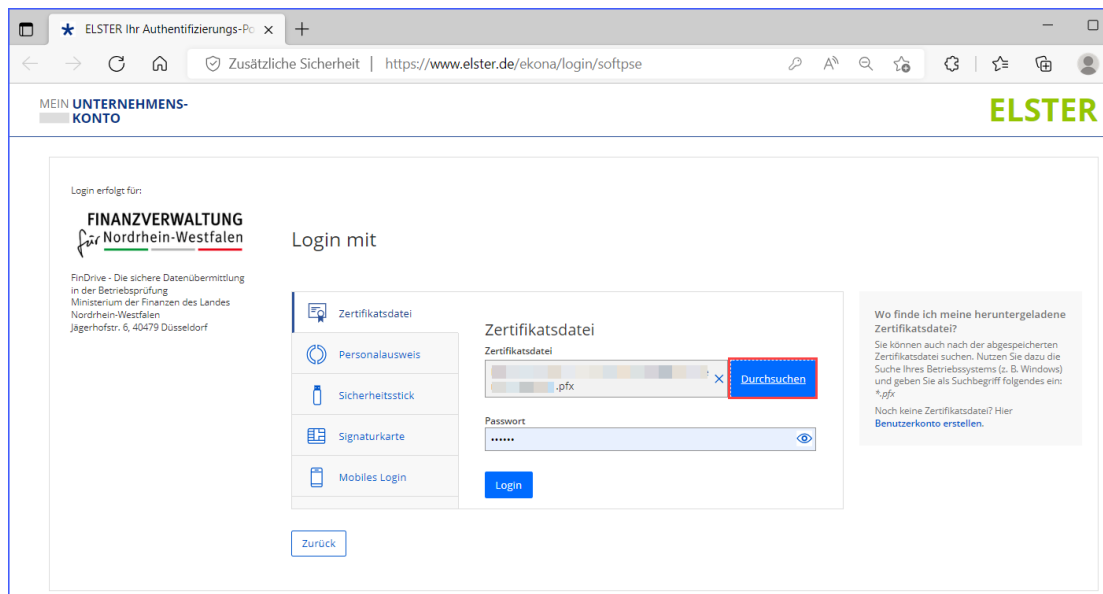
ELSTER Ihr Authentifizierungs-Po ×

Zusätzliche Sicherheit | https://www.elster.de/ekona/login/softpse

MEIN UNTERNEHMENS-
KONTO

ELSTER

Login erfolgt für:

FINANZVERWALTUNG
für Nordrhein-Westfalen

FinDrive - Die sichere Datenübermittlung in der Betriebsprüfung
Ministerium der Finanzen des Landes Nordrhein-Westfalen
Jägerhofstr. 6, 40479 Düsseldorf

Login mit

Zertifikatsdatei

Personalausweis

Sicherheitsstick

Signaturkarte

Mobiles Login

Zertifikatsdatei

Zertifikatsdatei

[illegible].pfx

Durchsuchen

Passwort

••••••

Login

Wo finde ich meine heruntergeladene Zertifikatsdatei?

Sie können auch nach der abgespeicherten Zertifikatsdatei suchen. Nutzen Sie dazu die Suche Ihres Betriebssystems (z. B. Windows) und geben Sie als Suchbegriff folgendes ein: *.pfx

Noch keine Zertifikatsdatei? Hier Benutzerkonto erstellen.

Zurück